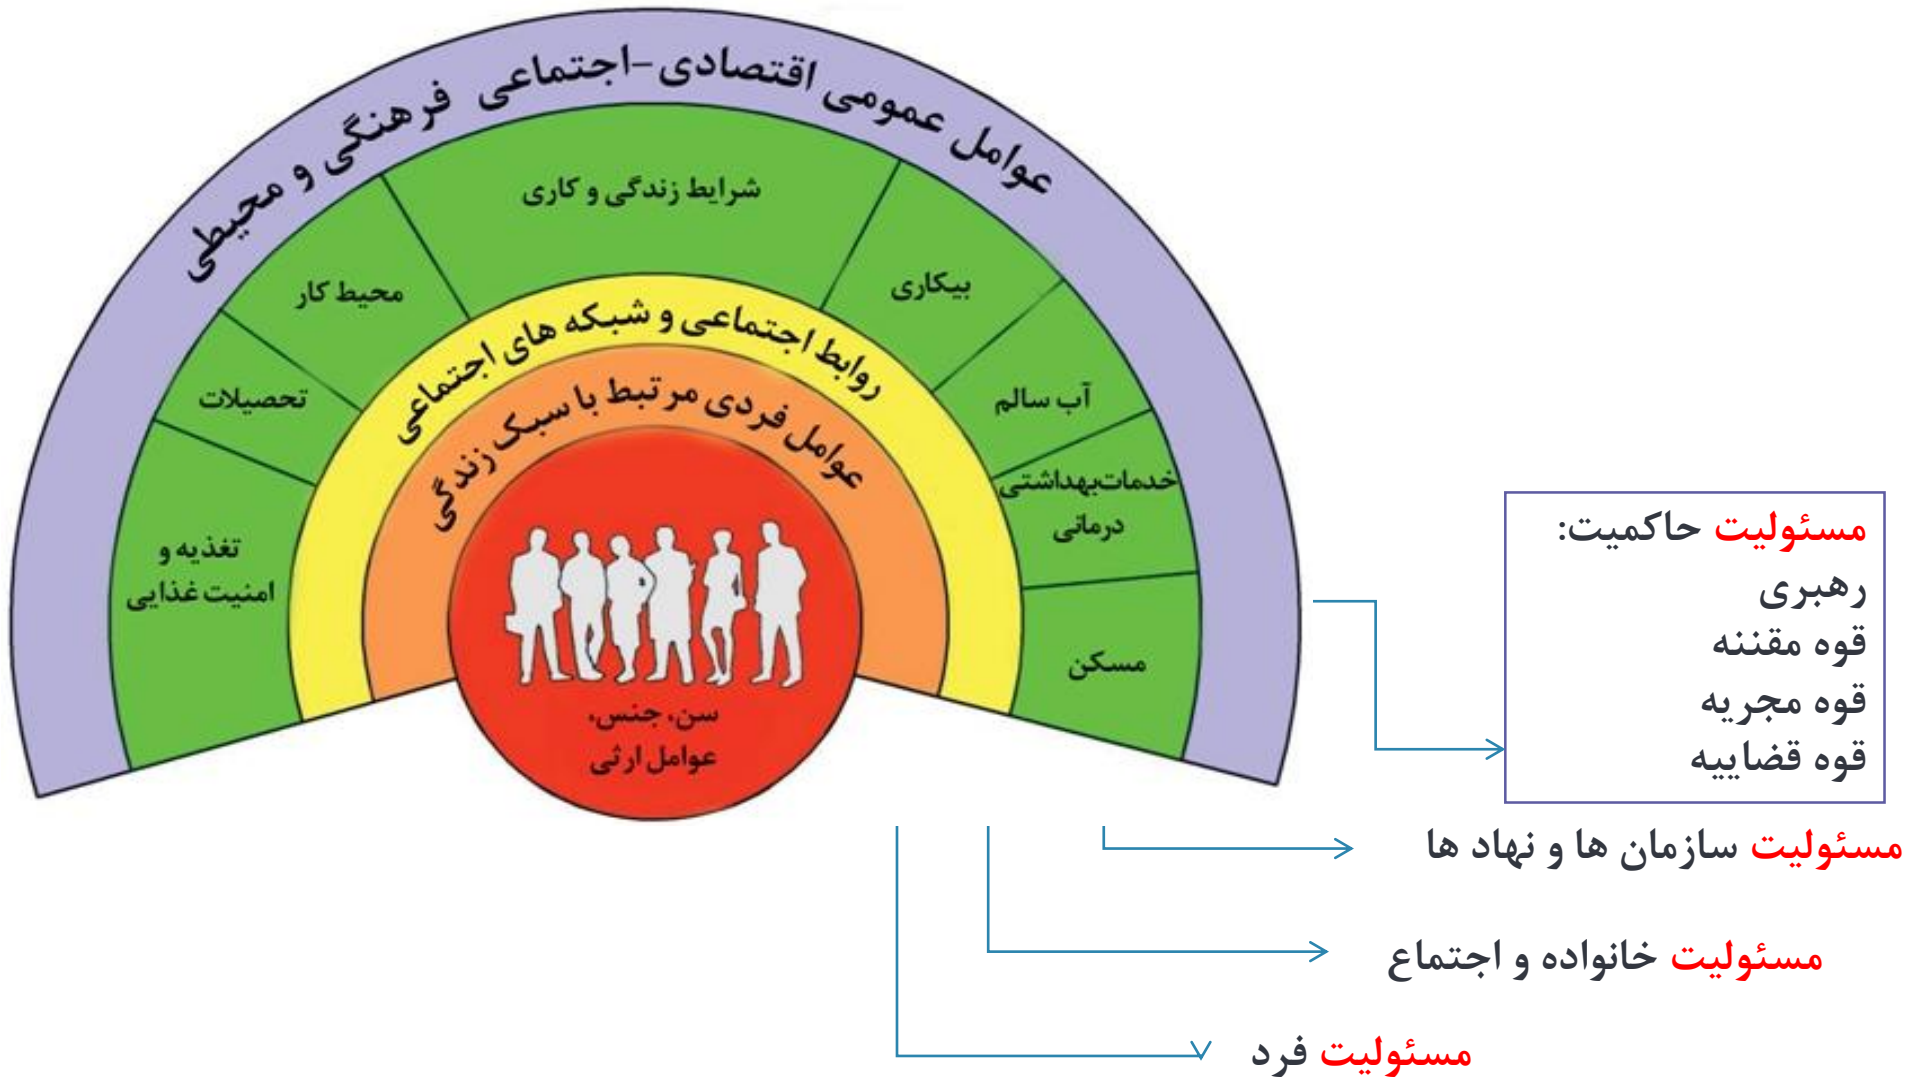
عوامل عمومی اقتصادی-اجتماعی فرهنگی و محیطی

شرایط زندگی و کاری

محیط کار

بیکاری

تحصیلات

آب سالم

خدمات‌بهداشتی درمانی

تغذیه و امنیت غذایی

مسکن

روابط اجتماعی و شبکه های اجتماعی

عوامل فردی مرتبط با سبک زندگی

سن، جنس، عوامل ارثی

مسئولیت حاکمیت:
رهبری
قوه مقننه
قوه مجریه
قوه قضاییه

مسئولیت سازمان ها و نهاد ها

مسئولیت خانواده و اجتماع

مسئولیت فرد